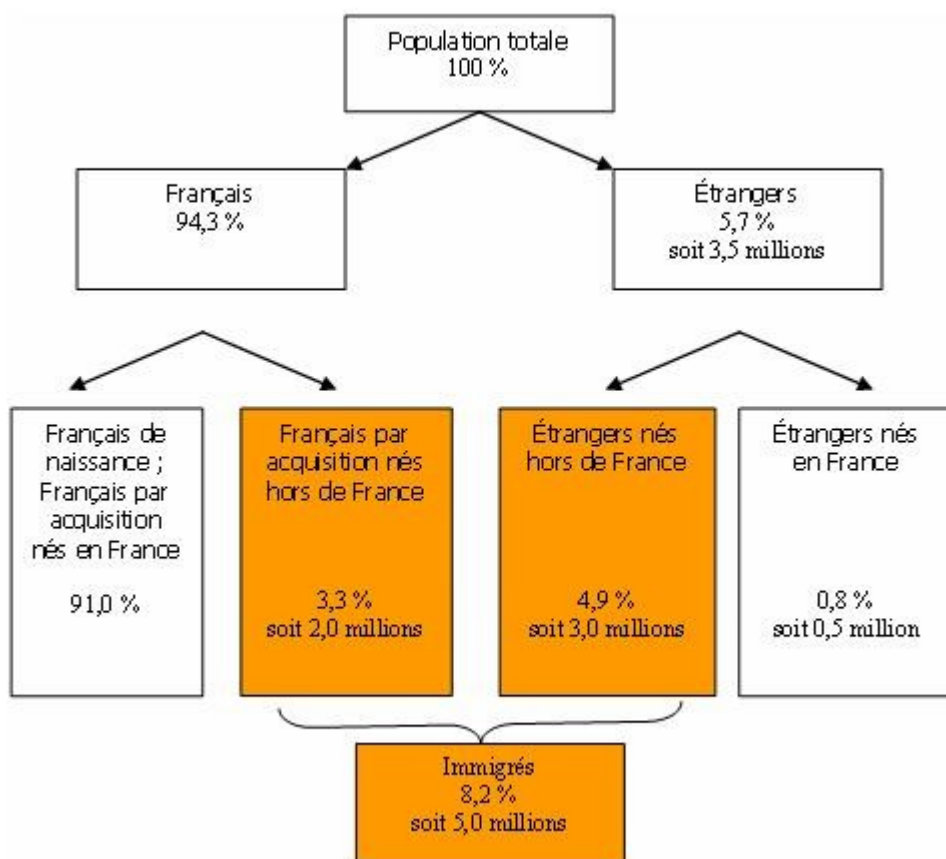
Population totale
100 %

Français
94,3 %

Étrangers
5,7 %
soit 3,5 millions

Français de naissance ; Français par acquisition nés en France

91,0 %

Français par acquisition nés hors de France

3,3 %
soit 2,0 millions

Étrangers nés hors de France

4,9 %
soit 3,0 millions

Étrangers nés en France

0,8 %
soit 0,5 million

Immigrés
8,2 %
soit 5,0 millions